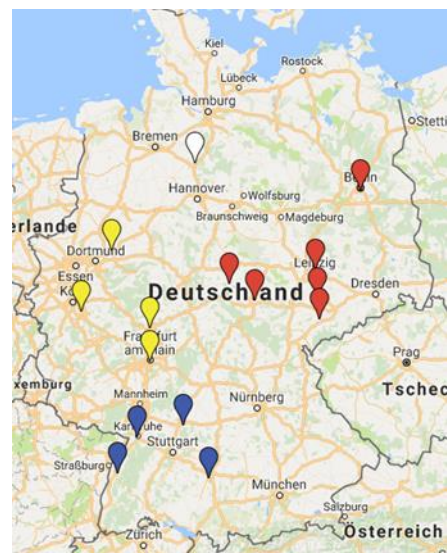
Kiel
Rostock
Lübeck
Hamburg
Stetti
Bremen
Berlin
Hannover
Wolfsburg
Braunschweig
Magdeburg
erlande
Dortmund
Leipzig
Essen
Köln
Deutschland
Dresden
Frankfurt am Main
Prag
xemburg
Tschec
Mannheim
Nürnberg
Karlsruhe
Stuttgart
Straßburg
München
Salzburg
Zürich
Österreich